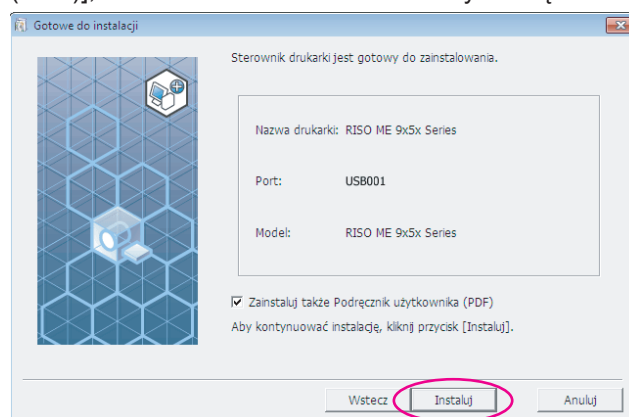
Gotowe do instalacji

Sterownik drukarki jest gotowy do zainstalowania.

Nazwa drukarki: RISO ME 9x5x Series

Port: USB001

Model: RISO ME 9x5x Series

☑ Zainstaluj także Podręcznik użytkownika (PDF)

Aby kontynuować instalację, kliknij przycisk [Instaluj].

Wstecz Instaluj Anuluj